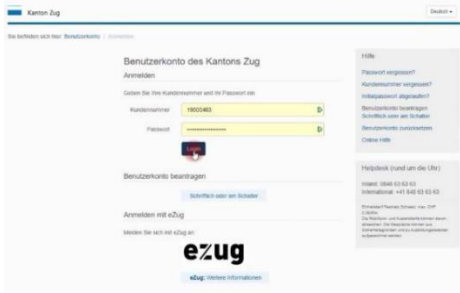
Kanton Zug

Deutsch

Sie befinden sich hier: Benutzerkonto | Anmelden

Benutzerkonto des Kantons Zug

Anmelden

Geben Sie Ihre Kundennummer und Ihr Passwort ein.

Kundennummer 19003463

Passwort ••••••••••••••••

Login

Benutzerkonto beantragen

Schriftlich oder am Schalter

Anmelden mit eZug

Melden Sie sich mit eZug an:

ezug

eZug: Weitere Informationen

Hilfe

Passwort vergessen?

Kundennummer vergessen?

Initialpasswort abgelaufen?

Benutzerkonto beantragen Schriftlich oder am Schalter

Benutzerkonto zurücksetzen

Online Hilfe

Helpdesk (rund um die Uhr)

Inland: 0848 63 63 63

International: +41 848 63 63 63

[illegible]